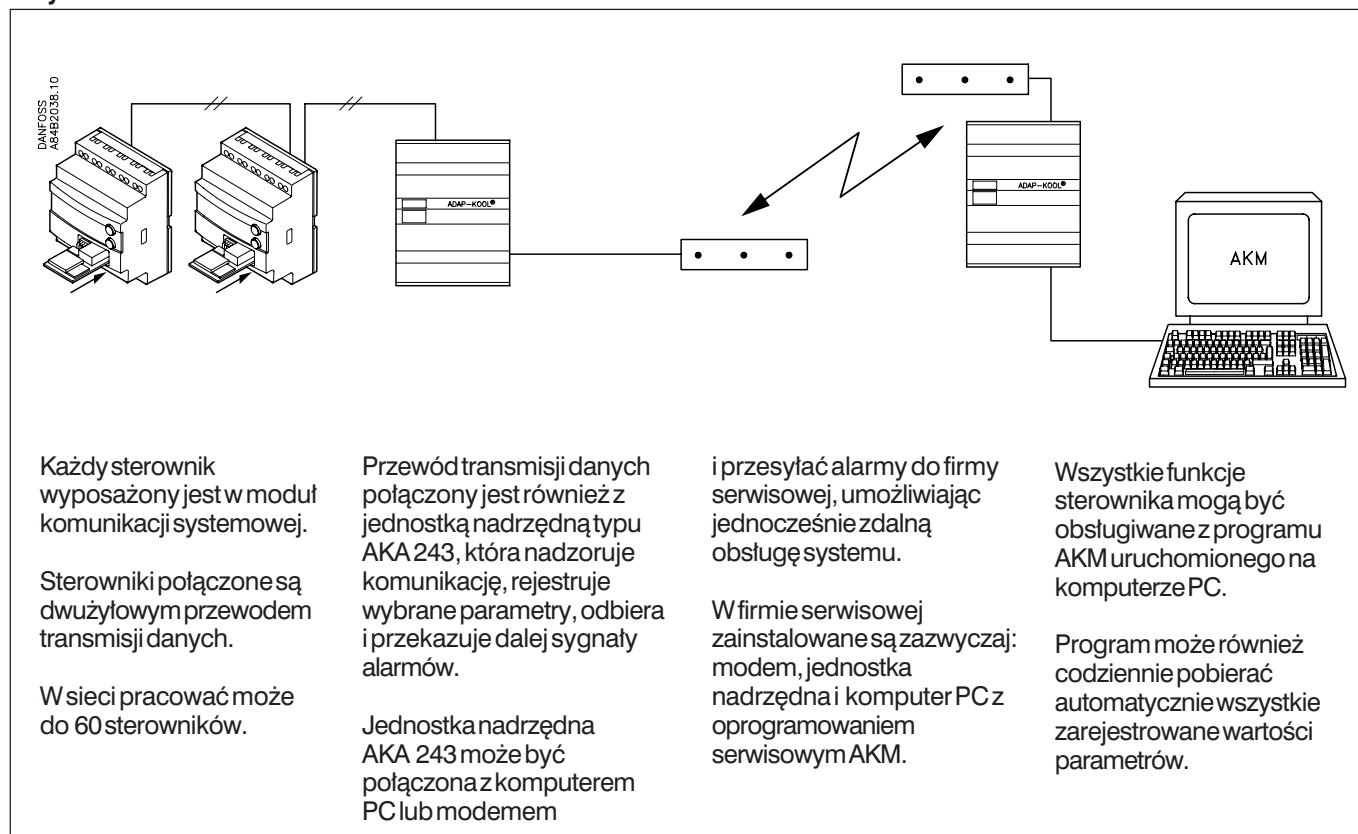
DANFOSS A84B2038.10

ADAP-KOOL®

ADAP-KOOL®

AKM

Każdy sterownik wyposażony jest w moduł komunikacji systemowej.

Sterowniki połączone są dwużyłowym przewodem transmisji danych.

W sieci pracować może do 60 sterowników.

Przewód transmisji danych połączony jest również z jednostką nadrzędną typu AKA 243, która nadzoruje komunikację, rejestruje wybrane parametry, odbiera i przekazuje dalej sygnały alarmów.

Jednostka nadrzędna AKA 243 może być połączona z komputerem PC lub modemem

i przesyłać alarmy do firmy serwisowej, umożliwiając jednocześnie zdalną obsługę systemu.

W firmie serwisowej zainstalowane są zazwyczaj: modem, jednostka nadrzędna i komputer PC z oprogramowaniem serwisowym AKM.

Wszystkie funkcje sterownika mogą być obsługiwane z programu AKM uruchomionego na komputerze PC.

Program może również codziennie pobierać automatycznie wszystkie zarejestrowane wartości parametrów.